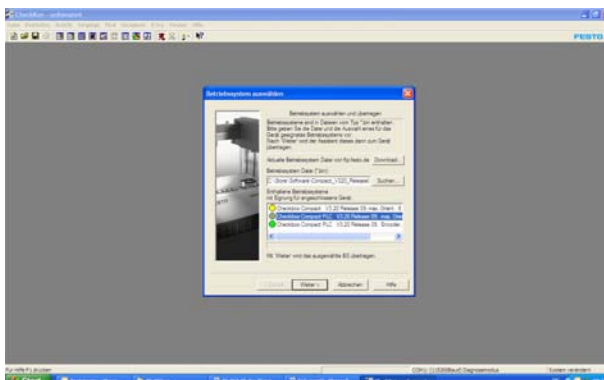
CheckKon - unbenannt

FESTO

Betriebssystem auswählen

Betriebssystem auswählen und übertragen

Betriebssysteme sind in Dateien vom Typ *.bin enthalten. Bitte geben Sie die Datei und die Auswahl eines für das Gerät geeignetes Betriebssystems vor. Nach 'Weiter' wird der Assistent dieses dann zum Gerät übertragen.

Aktuelle Betriebssystem Datei von ftp.festo.de [Download]

Betriebssystem Datei (*.bin):

C:\Store\Software\Compact_V320_Release\ [Suchen...]

Enthaltene Betriebssysteme mit Eignung für angeschlossenes Gerät:

Checkbox Compact V3.20 Release 09 max. Orient. 9
Checkbox Compact PLC V3.20 Release 09 max. Orie
Checkbox Compact PLC V3.20 Release 09 Einzelkr

Mit 'Weiter' wird das ausgewählte BS übertragen.

< Zurück | Weiter > | Abbrechen | Hilfe

Für Hilfe F1 drücken

COM1 (115200Baud) Diagnosemodus

System verändert

Start